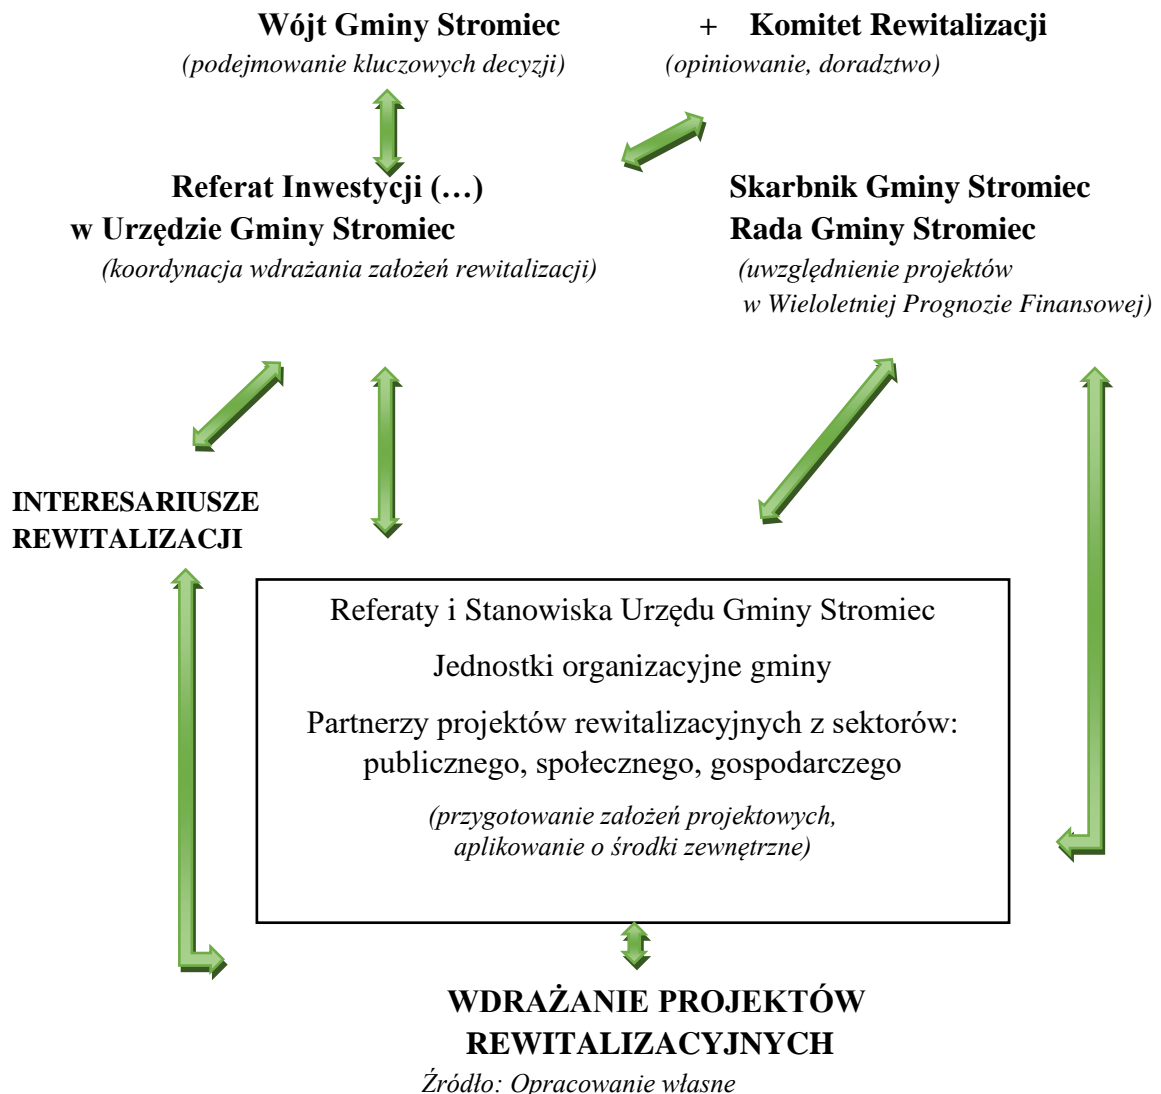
Wójt Gminy Stromiec
(podejmowanie kluczowych decyzji)

+ Komitet Rewitalizacji
(opiniowanie, doradztwo)

Referat Inwestycji (…)
w Urzędzie Gminy Stromiec
(koordynacja wdrażania założeń rewitalizacji)

Skarbnik Gminy Stromiec
Rada Gminy Stromiec
(uwzględnienie projektów w Wieloletniej Prognozie Finansowej)

INTERESARIUSZE REWITALIZACJI

Referaty i Stanowiska Urzędu Gminy Stromiec

Jednostki organizacyjne gminy

Partnerzy projektów rewitalizacyjnych z sektorów: publicznego, społecznego, gospodarczego

(przygotowanie założeń projektowych, aplikowanie o środki zewnętrzne)

WDRAŻANIE PROJEKTÓW REWITALIZACYJNYCH

Źródło: Opracowanie własne